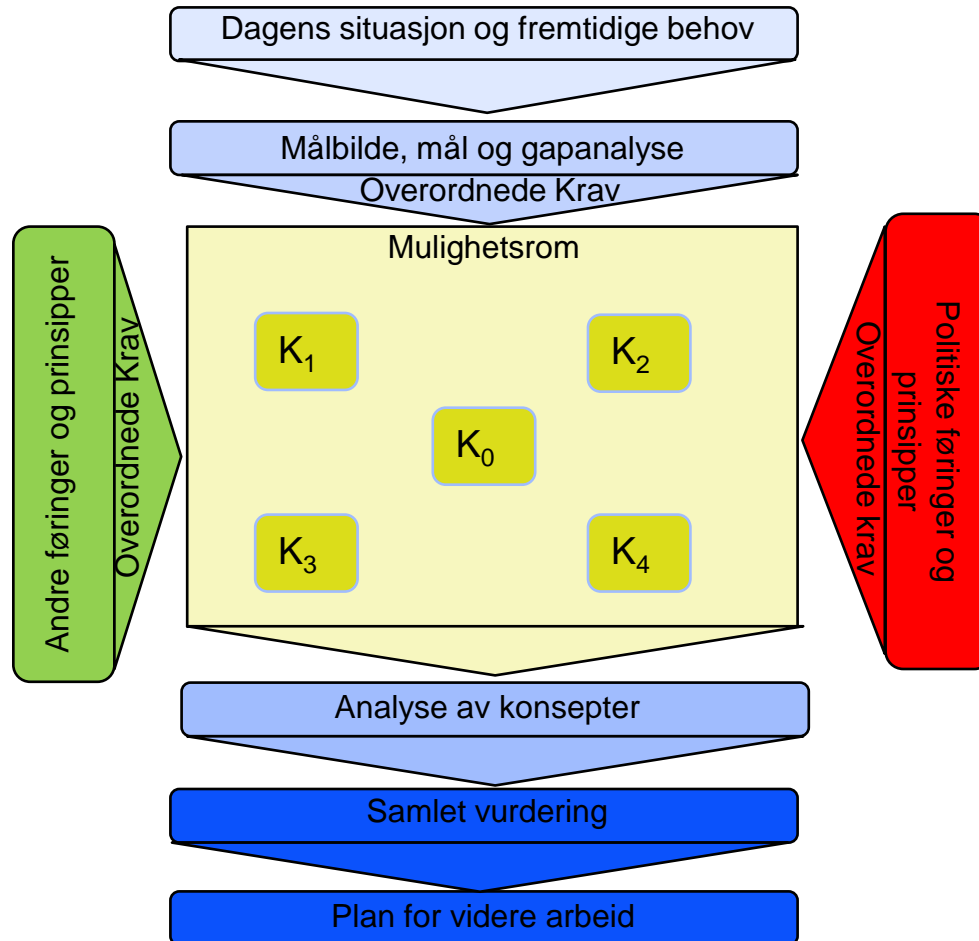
Dagens situasjon og fremtidige behov

Målbilde, mål og gapanalyse

Overordnede Krav

Andre føringer og prinsipper

Overordnede Krav

Mulighetsrom

$K_1$

$K_2$

$K_0$

$K_3$

$K_4$

Politiske føringer og prinsipper

Overordnede krav

Analyse av konsepter

Samlet vurdering

Plan for videre arbeid